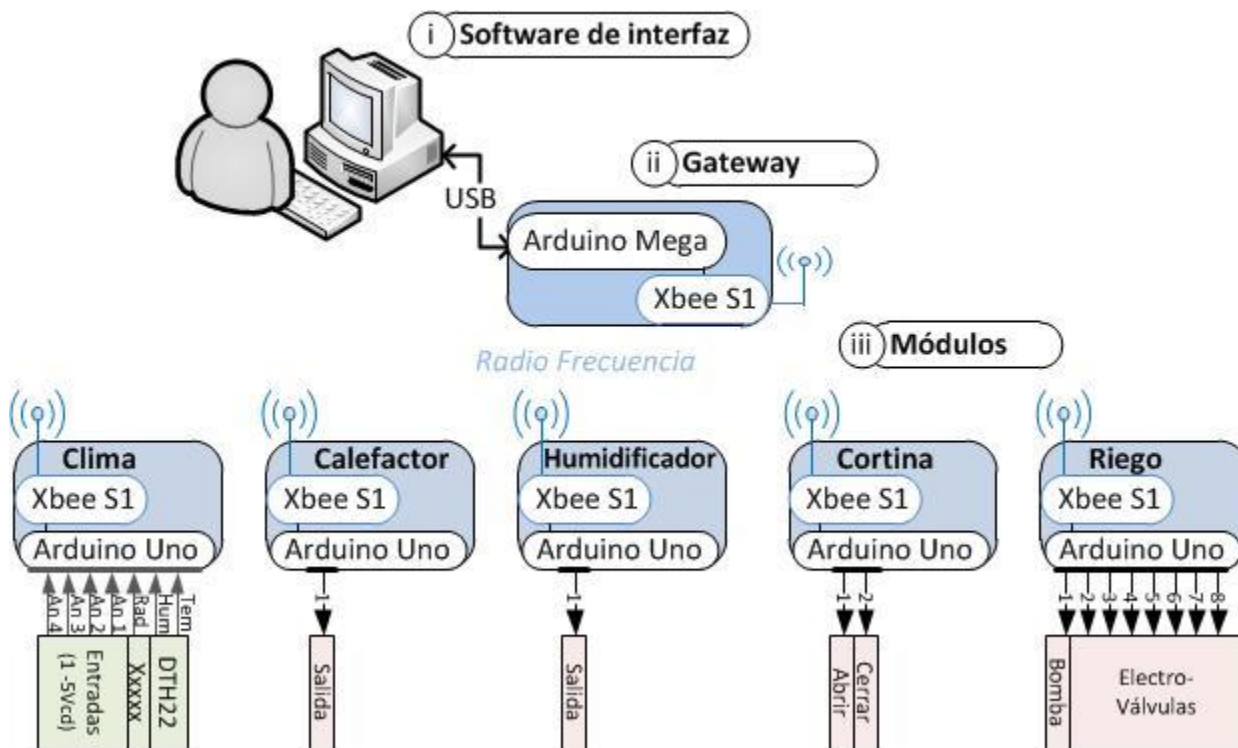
i Software de interfaz

USB

ii Gateway

Arduino Mega

Xbee S1

iii Módulos

Radio Frecuencia

Clima
Xbee S1
Arduino Uno
An 4
An 3
An 2
An 1
Rad
Hum
Tem
Entradas (1-5Vcd)
Xxxxx
DTH22

Calefactor
Xbee S1
Arduino Uno
1
Salida

Humidificador
Xbee S1
Arduino Uno
1
Salida

Cortina
Xbee S1
Arduino Uno
1
2
Abrir
Cerrar

Riego
Xbee S1
Arduino Uno
1
2
3
4
5
6
7
8
Bomba
Electro-Válvulas